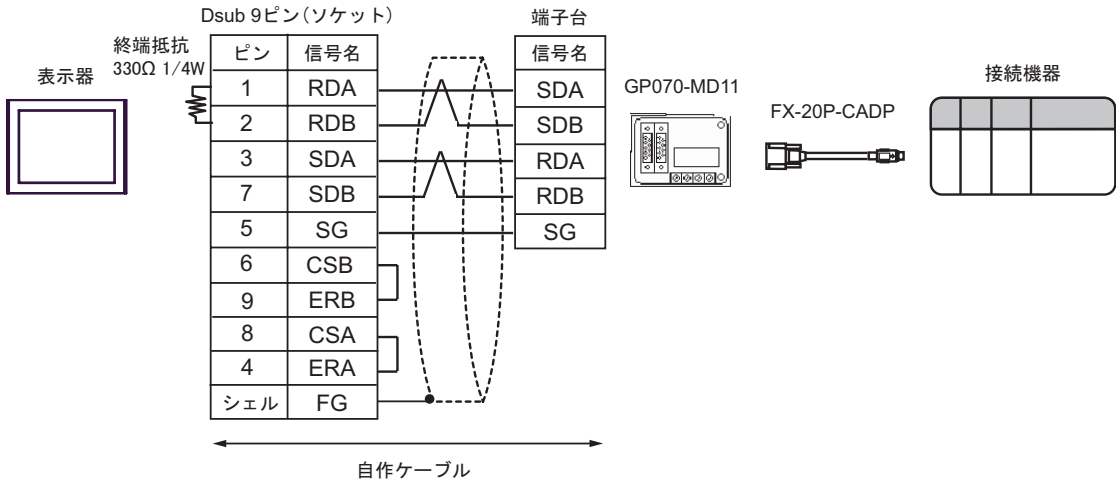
Dsub 9ピン（ソケット）

端子台

終端抵抗
330Ω 1/4W

表示器

| ピン | 信号名 |
|---|---|
| 1 | RDA |
| 2 | RDB |
| 3 | SDA |
| 7 | SDB |
| 5 | SG |
| 6 | CSB |
| 9 | ERB |
| 8 | CSA |
| 4 | ERA |
| シェル | FG |

| 信号名 |
|---|
| SDA |
| SDB |
| RDA |
| RDB |
| SG |

GP070-MD11

FX-20P-CADP

接続機器

自作ケーブル